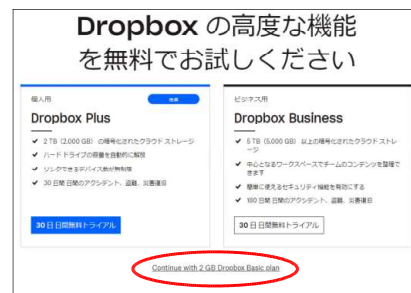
Dropbox の高度な機能を無料でお試しください

個人用

推奨

Dropbox Plus

2 TB (2,000 GB) の暗号化されたクラウド ストレージ

ハードドライブの容量を自動的に解放

リンクできるデバイス数が無制限

30 日間の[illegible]アクシデント、盗難、災害復旧

30 日間無料トライアル

ビジネス用

Dropbox Business

5 TB (5,000 GB) 以上の暗号化されたクラウド ストレージ

中心となるワークスペースでチームのコンテンツを整理できます

簡単に使えるセキュリティ機能を有効にする

180 日間のアクシデント、盗難、災害復旧

30 日間無料トライアル

Continue with 2 GB Dropbox Basic plan